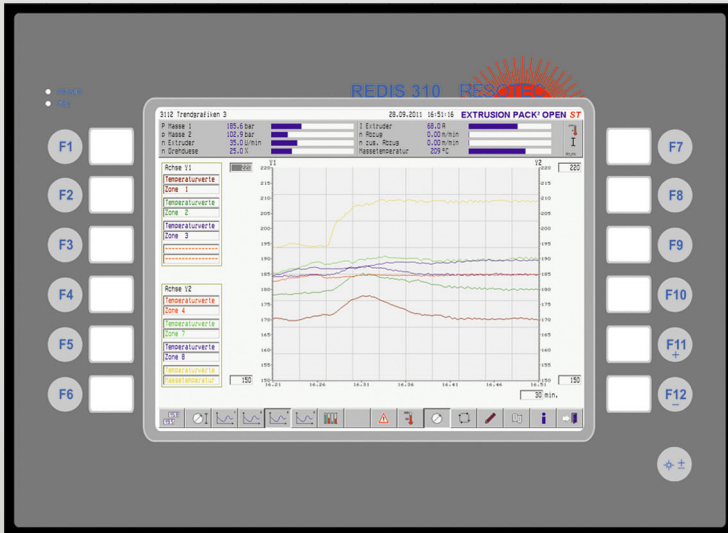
REDIS 310 RESOTEC

F1
F2
F3
F4
F5
F6
F7
F8
F9
F10
F11 +
F12 −

3112 Trendgrafiken 3 28.09.2011 16:51:16 EXTRUSION PACK² OPEN ST

P Masse 1 185.6 bar
p Masse 2 102.9 bar
n Extruder 35.0 U/min
n Drehdüse 25.0 %
I Extruder 68.0 A
n Abzug 0.00 m/min
n zus. Abzug 0.00 m/min
Massetemperatur 209 °C

Achse Y1
Temperaturwerte
Zone 1
Temperaturwerte
Zone 2
Temperaturwerte
Zone 3

Achse Y2
Temperaturwerte
Zone 4
Temperaturwerte
Zone 7
Temperaturwerte
Zone 8
Temperaturwerte
Massetemperatur

220
Y1
Y2
220
215
210
205
200
195
190
185
180
175
170
165
160
155
150
150
150
16:21 16:26 16:31 16:36 16:41 16:46 16:51
30 min.